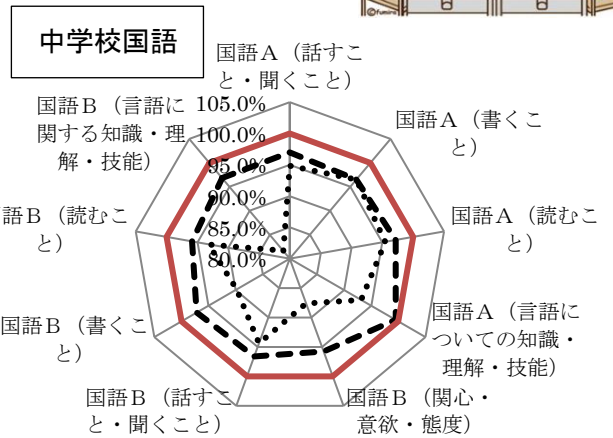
中学校国語

国語A（話すこと・聞くこと）

国語A（書くこと）

国語A（読むこと）

国語A（言語についての知識・理解・技能）

国語B（関心・意欲・態度）

国語B（話すこと・聞くこと）

国語B（書くこと）

語B（読むこと）

国語B（言語に関する知識・理解・技能）

105.0%
100.0%
95.0%
90.0%
85.0%
80.0%